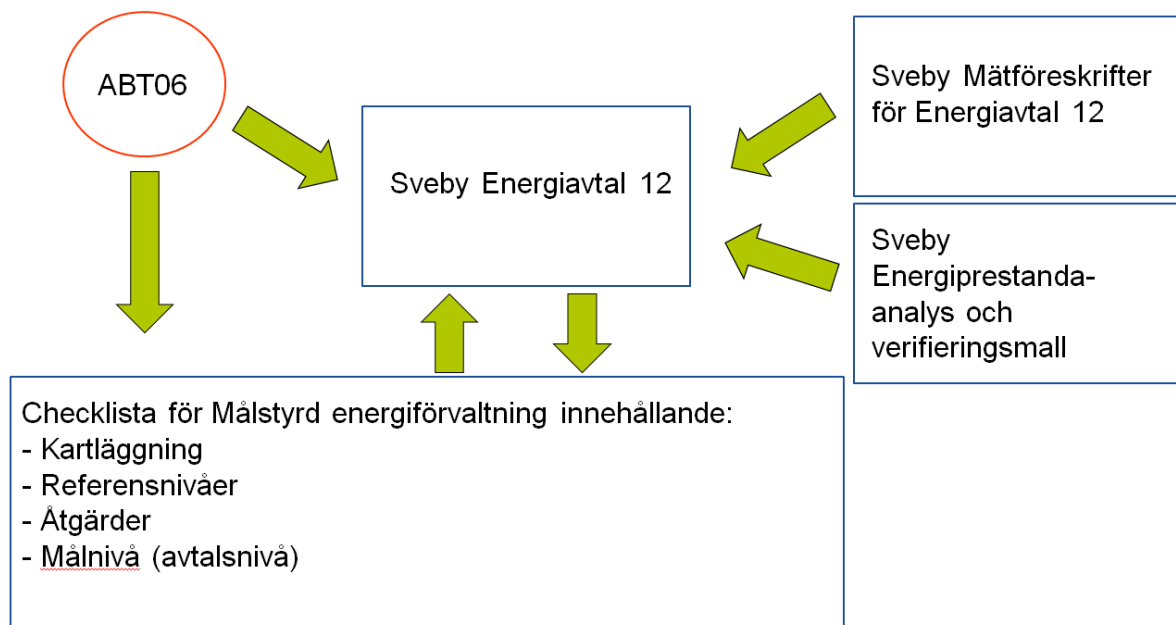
ABT06

Sveby Energiavtal 12

Sveby Mätföreskrifter för Energiavtal 12

Sveby Energiprestanda-analys och verifieringsmall

Checklista för Målstyrd energiförvaltning innehållande:
- Kartläggning
- Referensnivåer
- Åtgärder
- Målnivå (avtalsnivå)